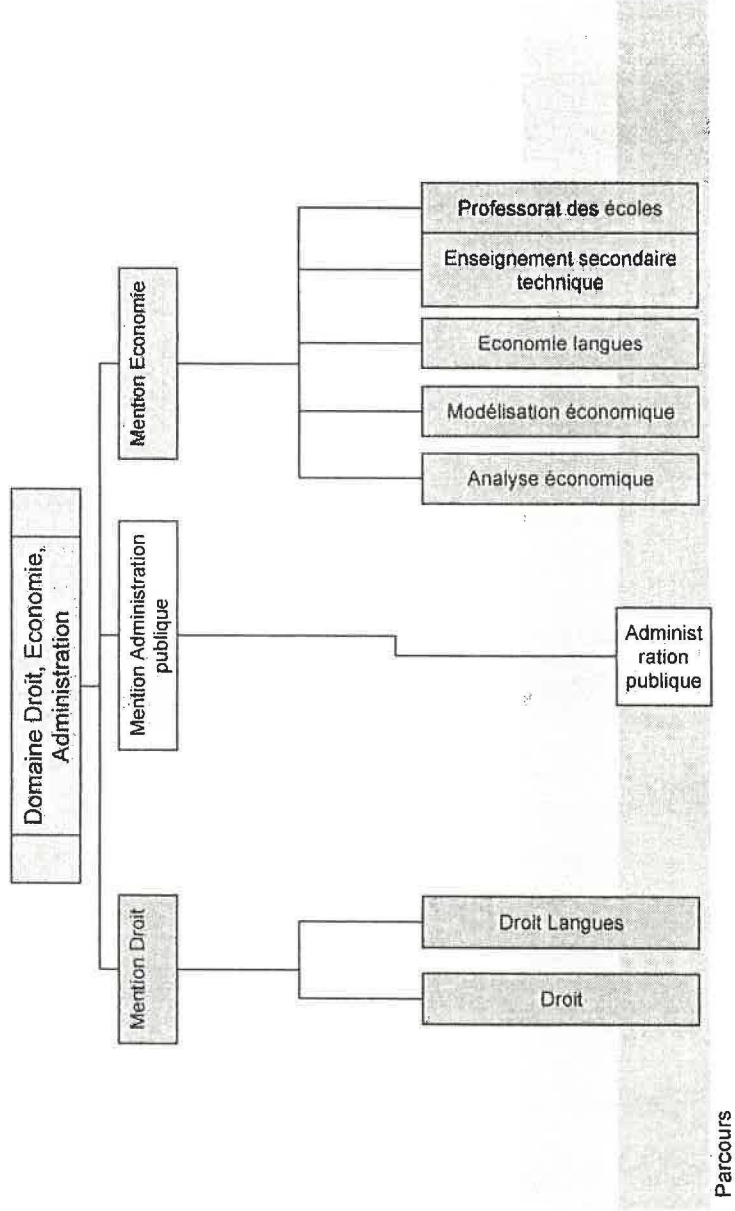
Domaine Droit, Economie, Administration

Mention Economie

Mention Administration publique

Mention Droit

Professorat des écoles

Enseignement secondaire technique

Economie langues

Modélisation économique

Analyse économique

Administ ration publique

Droit Langues

Droit

Parcours